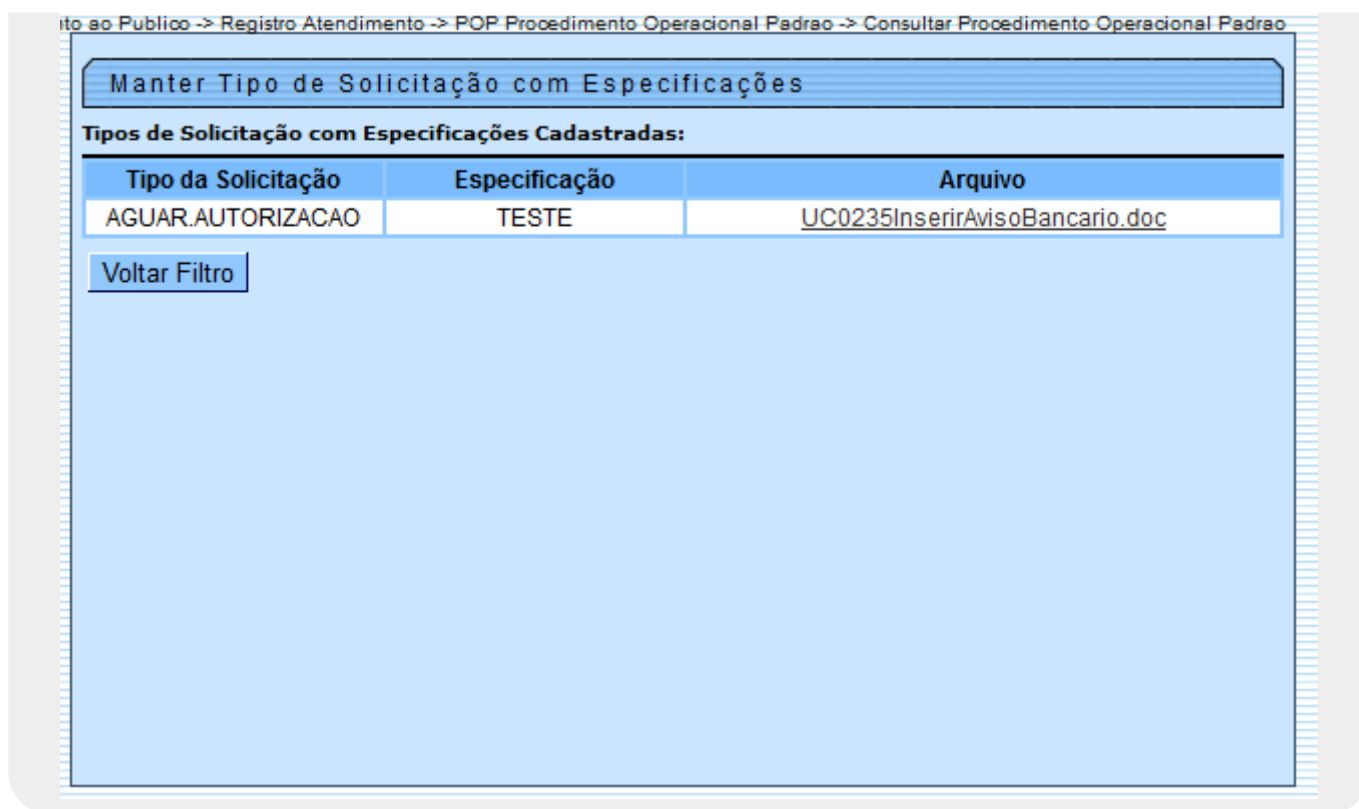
to ao Publico -> Registro Atendimento -> POP Procedimento Operacional Padrao -> Consultar Procedimento Operacional Padrao

Manter Tipo de Solicitação com Especificações

Tipos de Solicitação com Especificações Cadastradas:

| Tipo da Solicitação | Especificação | Arquivo |
|---|---|---|
| AGUAR.AUTORIZACAO | TESTE | UC0235InserirAvisoBancario.doc |

Voltar Filtro